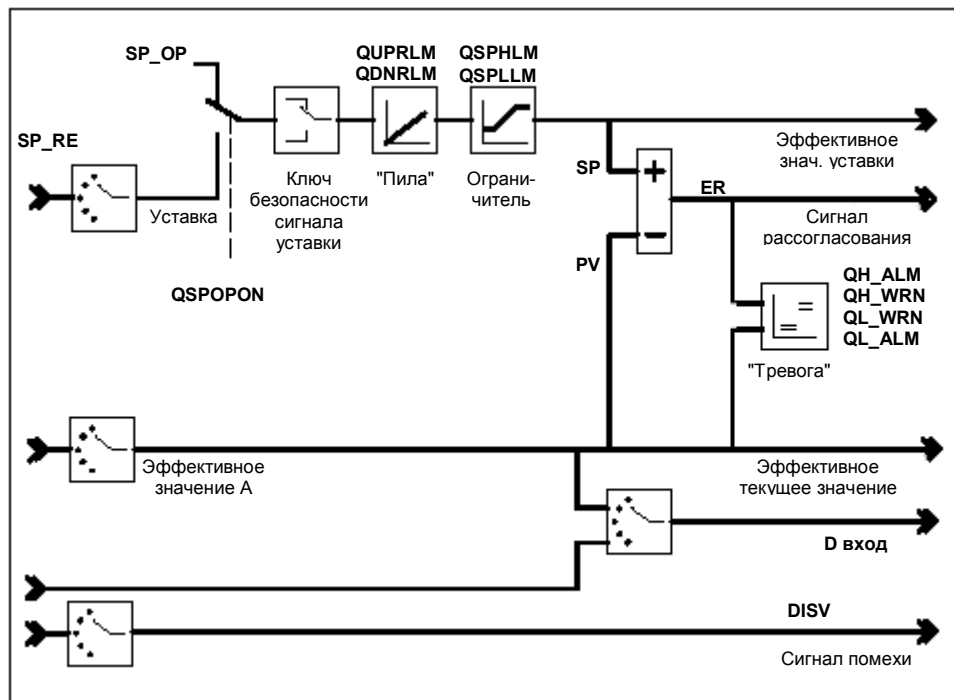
SP_OP

QUPRLM
QDNRLM

QSPHLM
QSPLLM

SP_RE

Уставка

Ключ безопасности сигнала уставки

"Пила"

Ограничитель

Эффективное знач. уставки

SP

ER

Сигнал рассогласования

PV

QSPOPON

QH_ALM
QH_WRN
QL_WRN
QL_ALM

"Тревога"

Эффективное значение А

Эффективное текущее значение

D вход

DISV

Сигнал помехи